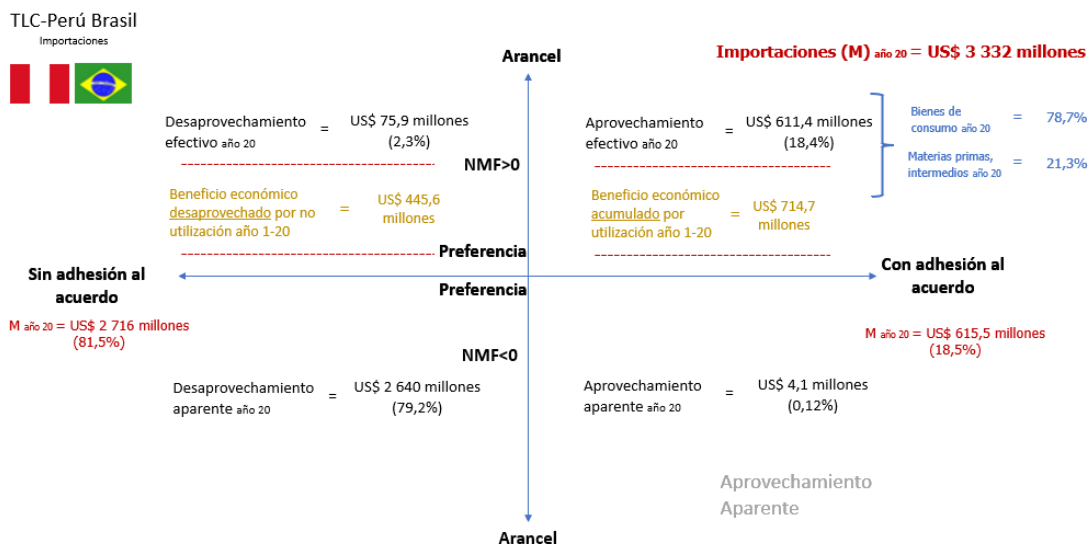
TLC-Perú Brasil
Importaciones

Arancel

Importaciones (M) año 20 = US$ 3 332 millones

Desaprovechamiento efectivo año 20 = US$ 75,9 millones (2,3%)

Aprovechamiento efectivo año 20 = US$ 611,4 millones (18,4%)

Bienes de consumo año 20 = 78,7%

Materias primas, intermedios año 20 = 21,3%

NMF>0

Beneficio económico desaprovechado por no utilización año 1-20 = US$ 445,6 millones

Beneficio económico acumulado por utilización año 1-20 = US$ 714,7 millones

Preferencia

Sin adhesión al acuerdo

Con adhesión al acuerdo

Preferencia

M año 20 = US$ 2 716 millones (81,5%)

M año 20 = US$ 615,5 millones (18,5%)

NMF<0

Desaprovechamiento aparente año 20 = US$ 2 640 millones (79,2%)

Aprovechamiento aparente año 20 = US$ 4,1 millones (0,12%)

Aprovechamiento Aparente

Arancel